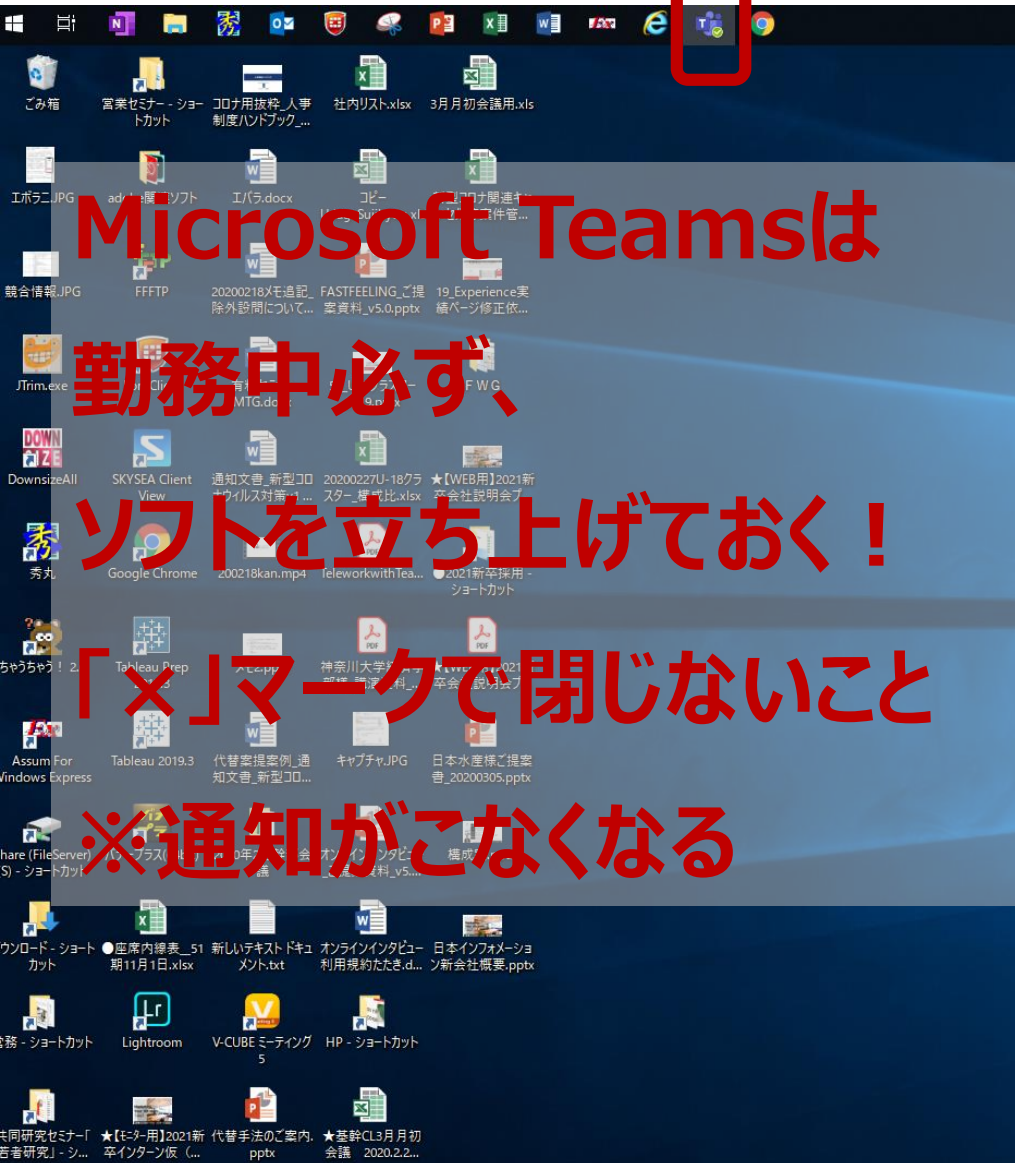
ごみ箱
営業セミナー - ショートカット
コロナ用抜粋_人事制度ハンドブック_...
社内リスト.xlsx
3月月初会議用.xls

Microsoft Teamsは
勤務中必ず、
ソフトを立ち上げておく！
「×」マークで閉じないこと
※通知がこなくなる

エボラニ.JPG
エバラ.docx
コピー
競合情報.JPG
FFFTP
20200218メモ追記_除外設問について...
FASTFEELING_ご提案資料_v5.0.pptx
19_Experience実績ページ修正依...
JTrim.exe
DownsizeAll
SKYSEA Client View
通知文書_新型コロナウイルス対策...
20200227U-18クラスター_構成比.xlsx
★【WEB用】2021新卒会社説明会
秀丸
Google Chrome
200218kan.mp4
TeleworkwithTea...
●2021新卒採用 - ショートカット
ちゃうちゃう！
Tableau Prep
神奈川大学
Assum For Windows Express
Tableau 2019.3
代替案提案例_通知文書_新型コロ...
キャプチャ.JPG
日本水産様ご提案書_20200305.pptx
hare (FileServer) S) - ショートカット
オンラインインタビュー
構成
ウンロード - ショートカット
●座席内線表__51期11月1日.xlsx
新しいテキスト ドキュメント.txt
オンラインインタビュー利用規約たたき.d...
日本インフォメーション新会社概要.pptx
務 - ショートカット
Lightroom
V-CUBE ミーティング 5
HP - ショートカット
共同研究セミナー「若者研究」- シ...
★【モニター用】2021新卒インターン仮（...
代替手法のご案内.pptx
★基幹CL3月月初会議　2020.2.2...